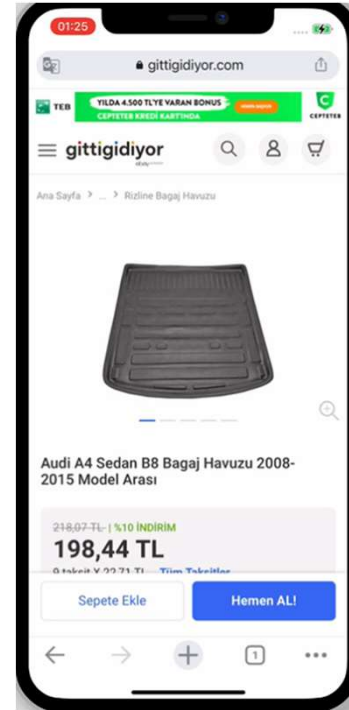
01:25

gittigidiyor.com

TEB YILDA 4.500 TL'YE VARAN BONUS CEPTETEB KREDİ KARTINDA CEPTETEB

gittigidiyor

Ana Sayfa > ... > Rizline Bagaj Havuzu

Audi A4 Sedan B8 Bagaj Havuzu 2008-2015 Model Arası

218,07 TL | %10 İNDİRİM

198,44 TL

9 taksit X 22,71 TL Tüm Taksitler

Sepete Ekle

Hemen AL!

1